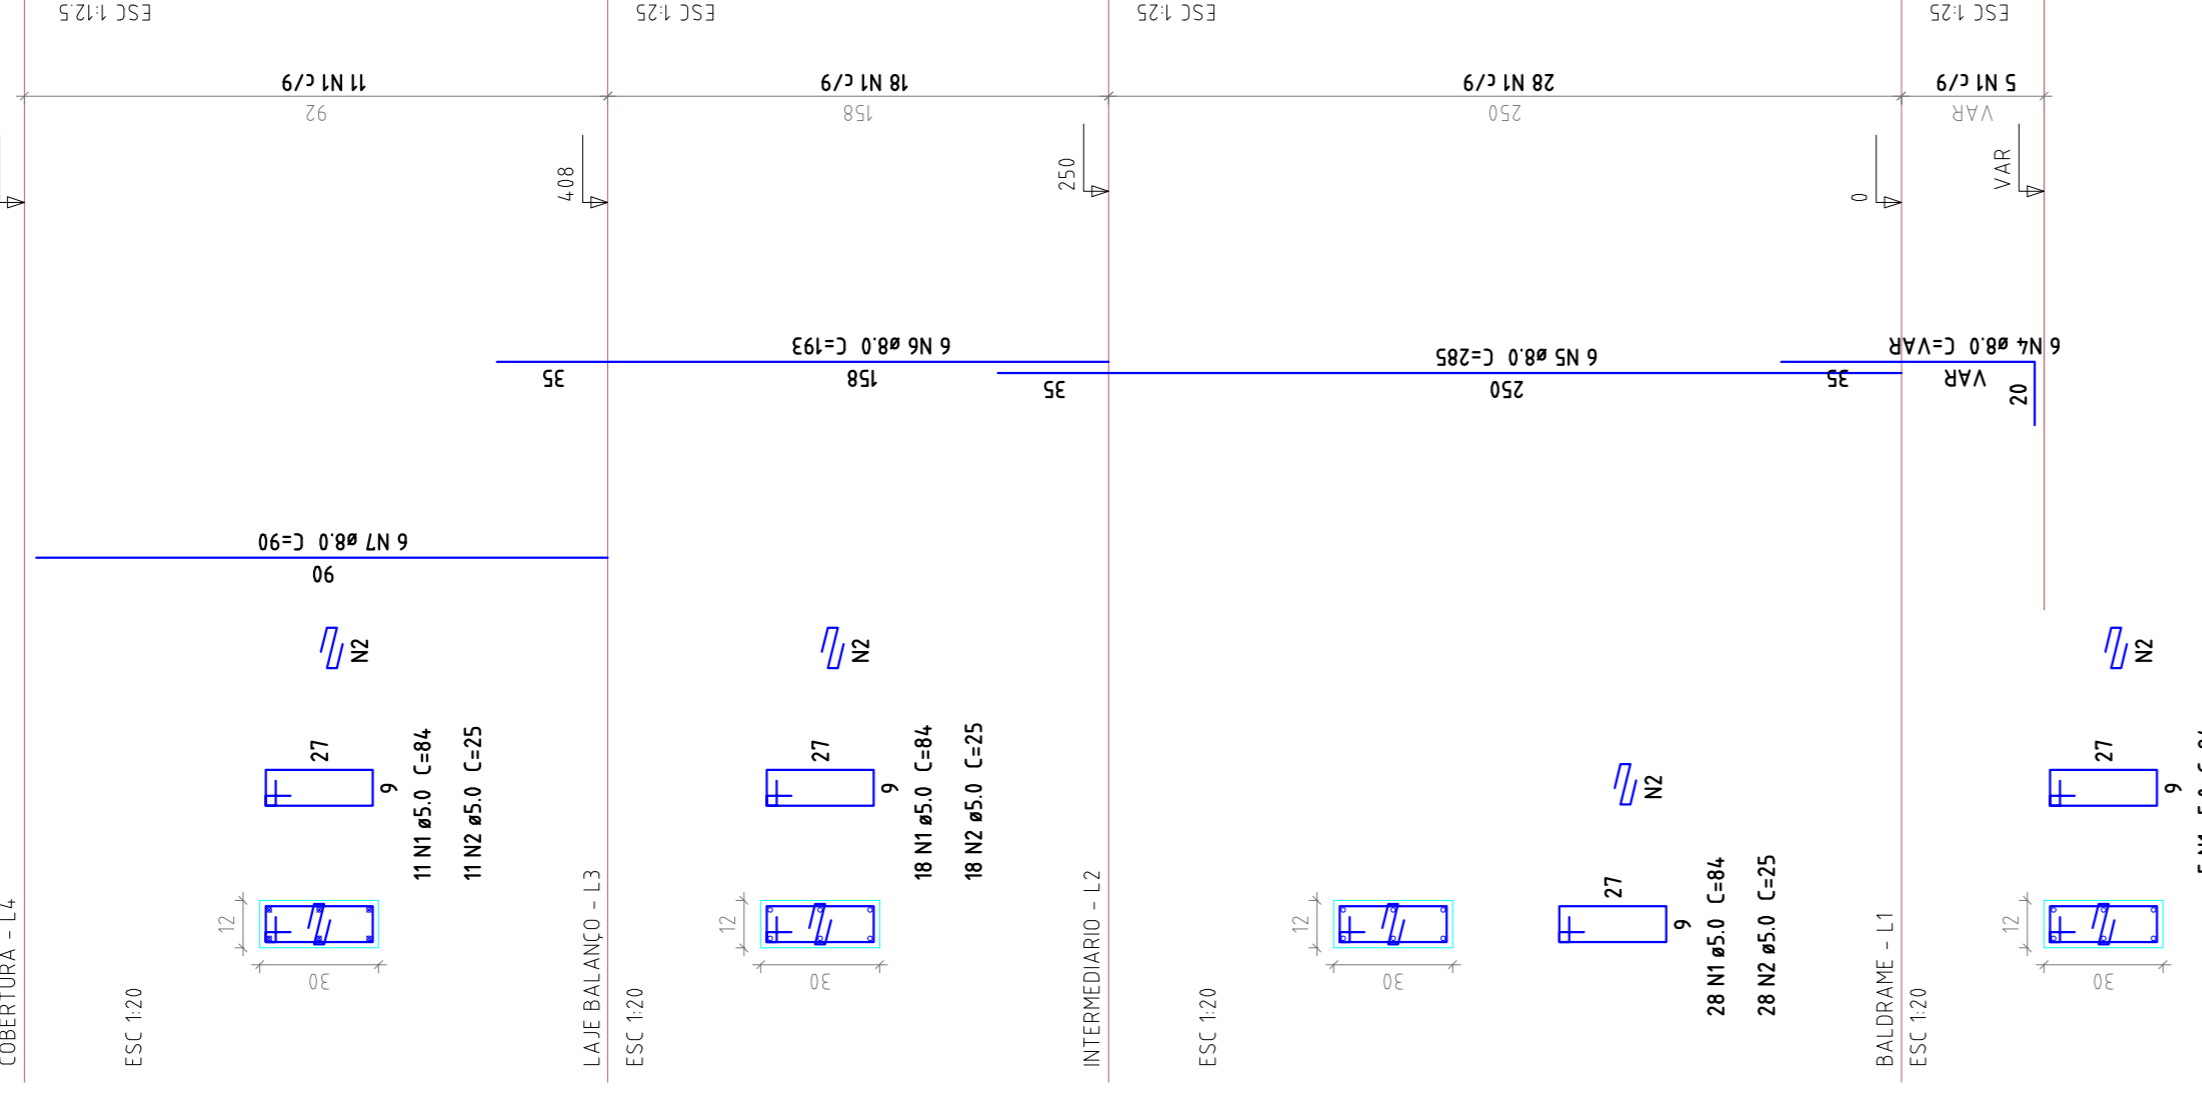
ESC 1:12.5
ESC 1:25
ESC 1:25
ESC 1:25

11 N1 c/9
92
18 N1 c/9
158
28 N1 c/9
250
5 N1 c/9
VAR

408
250
0
VAR

6 N6 ø8.0 C=193
35
158
6 N5 ø8.0 C=285
35
250
35
6 N4 ø8.0 C=VAR
VAR
20

6 N7 ø8.0 C=90
90

N2
27
9
11 N1 ø5.0 C=84
11 N2 ø5.0 C=25
12
30

N2
27
9
18 N1 ø5.0 C=84
18 N2 ø5.0 C=25
12
30

12
30
N2
27
9
28 N1 ø5.0 C=84
28 N2 ø5.0 C=25

N2
27
9
12
30

COBERTURA - L4
ESC 1:20
LAJE BALANÇO - L3
ESC 1:20
INTERMEDIARIO - L2
ESC 1:20
BALDRAME - L1
ESC 1:20